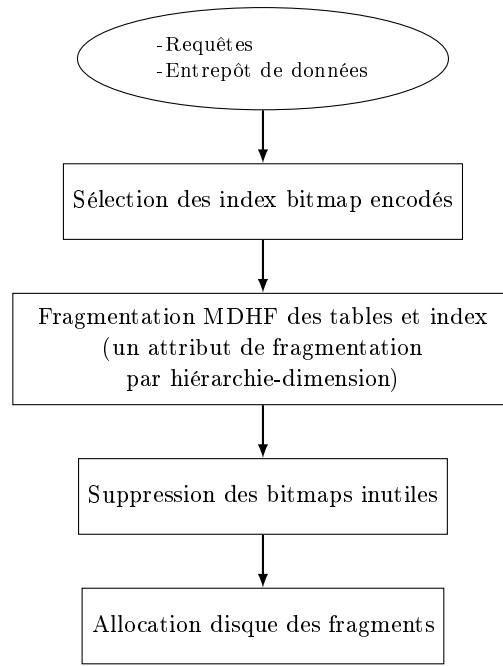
-Requêtes
-Entrepôt de données

Sélection des index bitmap encodés

Fragmentation MDHF des tables et index (un attribut de fragmentation par hiérarchie-dimension)

Suppression des bitmaps inutiles

Allocation disque des fragments